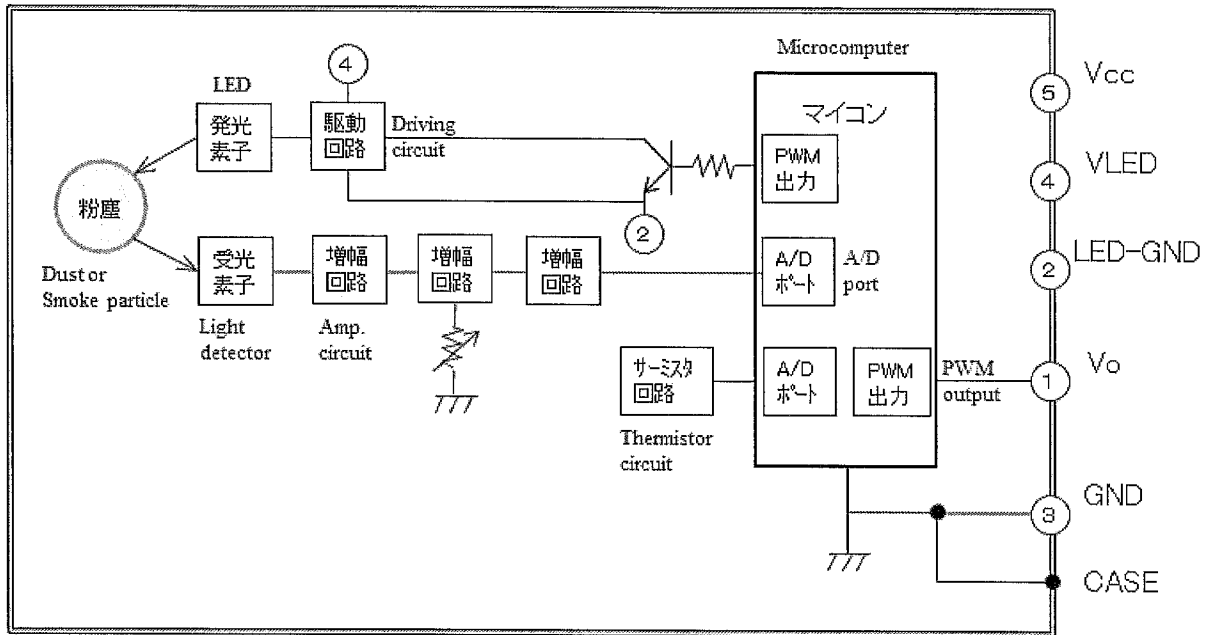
Microcomputer

LED

4

発光素子

駆動回路

Driving circuit

マイコン

PWM 出力

5 Vcc

4 VLED

粉塵

2

LED-GND

2

受光素子

増幅回路

増幅回路

増幅回路

A/D ポート

A/D port

Dust or Smoke particle

Light detector

Amp. circuit

サーミスタ回路

A/D ポート

PWM 出力

PWM output

1 Vo

Thermistor circuit

3 GND

CASE